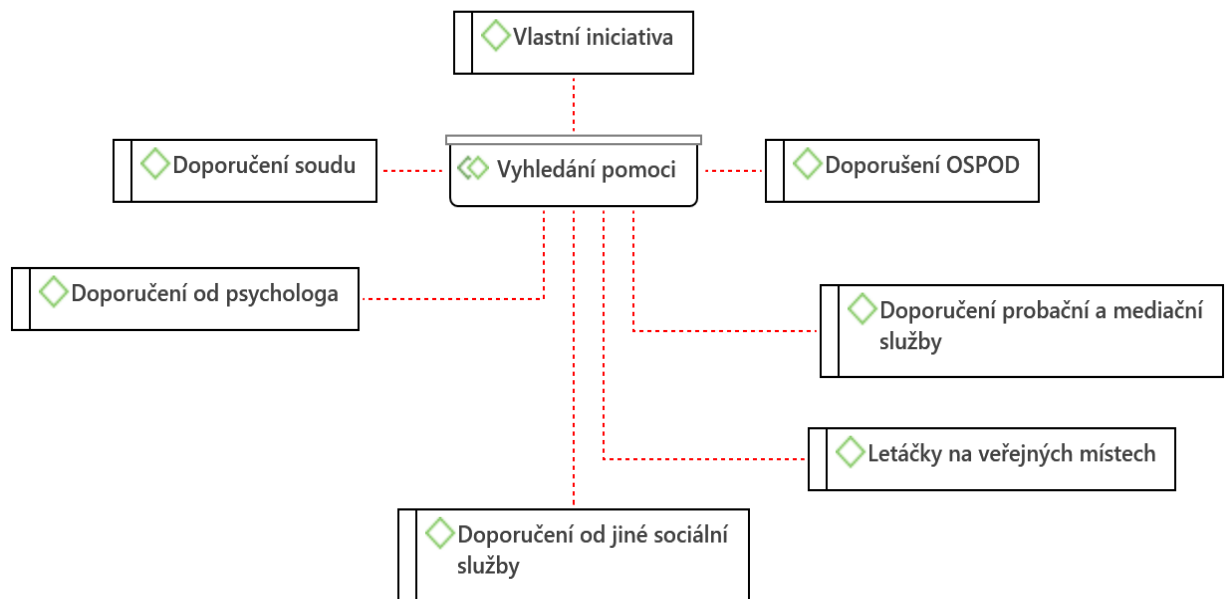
Vlastní iniciativa

Doporučení soudu

Vyhledání pomoci

Doporušení OSPOD

Doporučení od psychologa

Doporučení probační a mediační služby

Letáčky na veřejných místech

Doporučení od jiné sociální služby